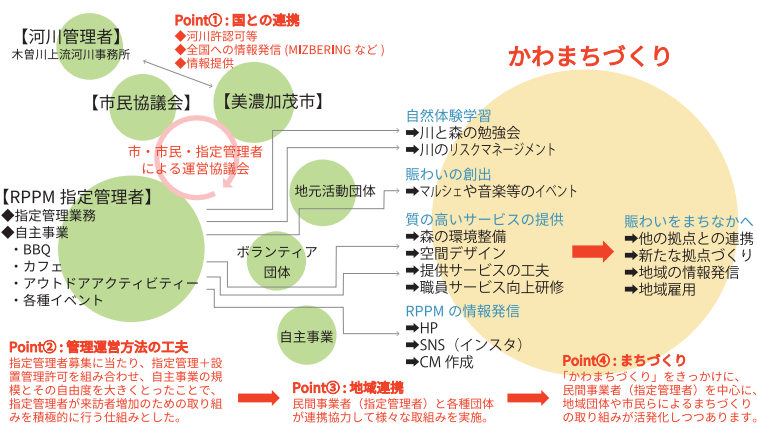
【河川管理者】
木曽川上流河川事務所

Point①：国との連携
◆河川許認可等
◆全国への情報発信（MIZBERING など）
◆情報提供

かわまちづくり

【市民協議会】

【美濃加茂市】

市・市民・指定管理者による運営協議会

【RPPM 指定管理者】
◆指定管理業務
◆自主事業
・BBQ
・カフェ
・アウトドアアクティビティー
・各種イベント

地元活動団体

ボランティア団体

自主事業

自然体験学習
➡川と森の勉強会
➡川のリスクマネージメント

賑わいの創出
➡マルシェや音楽等のイベント

質の高いサービスの提供
➡森の環境整備
➡空間デザイン
➡提供サービスの工夫
➡職員サービス向上研修

RPPM の情報発信
➡HP
➡SNS（インスタ）
➡CM 作成

賑わいをまちなかへ
➡他の拠点との連携
➡新たな拠点づくり
➡地域の情報発信
➡地域雇用

Point②：管理運営方法の工夫
指定管理者募集に当たり、指定管理＋設置管理許可を組み合わせ、自主事業の規模とその自由度を大きくとったことで、指定管理者が来訪者増加のため取り組みを積極的に行う仕組みとした。

Point③：地域連携
民間事業者（指定管理者）と各種団体が連携協力して様々な取組みを実施。

Point④：まちづくり
「かわまちづくり」をきっかけに、民間事業者（指定管理者）を中心に、地域団体や市民らによるまちづくりの取り組みが活発化しつつあります。